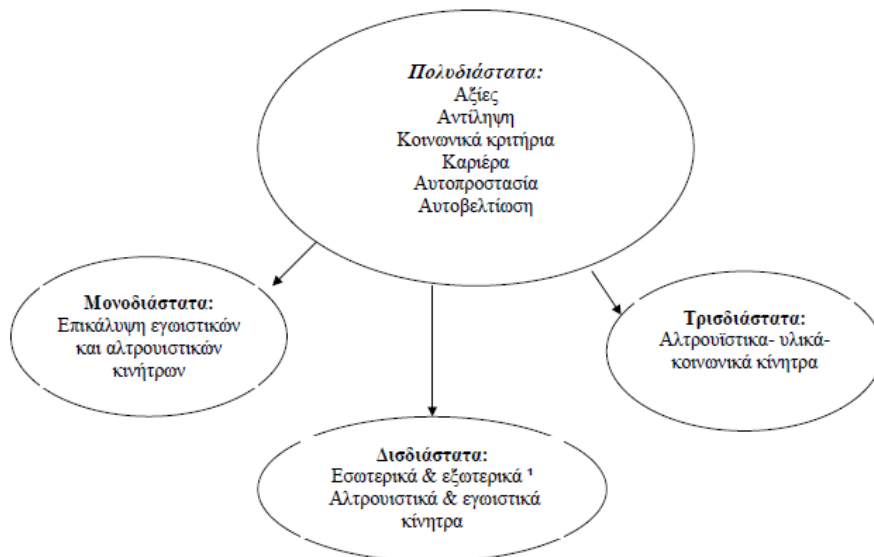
**Πολυδιάστατα:**
Αξίες
Αντίληψη
Κοινωνικά κριτήρια
Καριέρα
Αυτοπροστασία
Αυτοβελτίωση

**Μονοδιάστατα:**
Επικάλυψη εγωιστικών και αλτρουιστικών κινήτρων

**Τρισδιάστατα:**
Αλτρουϊστικα- υλικά- κοινωνικά κίνητρα

**Δισδιάστατα:**
Εσωτερικά & εξωτερικά ¹
Αλτρουιστικά & εγωιστικά κίνητρα